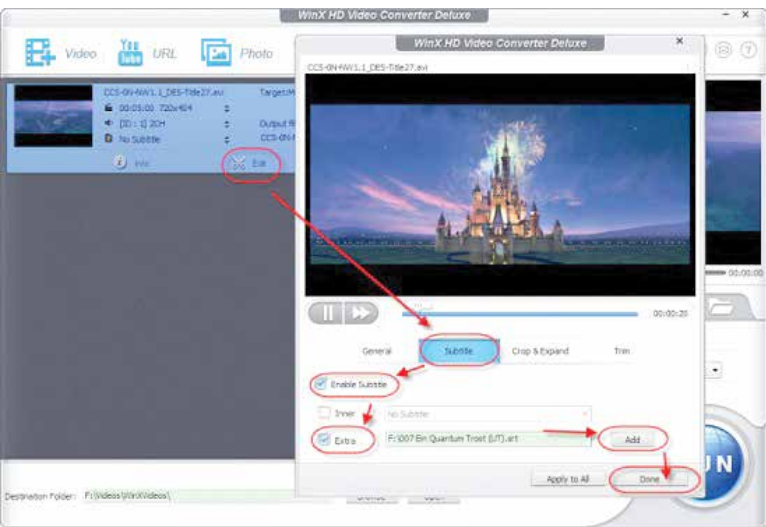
WinX HD Video Converter Deluxe

Video URL Photo

CCS-0N-NW1.1_DES-Title27.avi
00:05:00 720x404
[SD : 1] 2CH
No Subtitle
Target:
Output
CCS-0N
Info Edit

Destination Folder: F:\Videos\WinXVideos\

WinX HD Video Converter Deluxe

CCS-0N-NW1.1_DES-Title27.avi

00:00:20

General Subtitle Crop & Expand Trim

Enable Subtitle

Inner No Subtitle

Extra F:\007 Ein Quantum Trost (UT).srt Add

Apply to All Done

00:00:00

UN